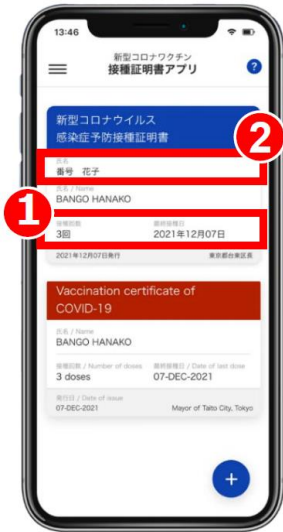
13:46

新型コロナワクチン
接種証明書アプリ

?

新型コロナウイルス
感染症予防接種証明書

2

氏名
番号　花子

氏名 / Name
BANGO HANAKO

1

接種回数
3回

最終接種日
2021年12月07日

2021年12月07日発行

東京都台東区長

Vaccination certificate of COVID-19

氏名 / Name
BANGO HANAKO

接種回数 / Number of doses
3 doses

最終接種日 / Date of last dose
07-DEC-2021

発行日 / Date of issue
07-DEC-2021

Mayor of Taito City, Tokyo

+